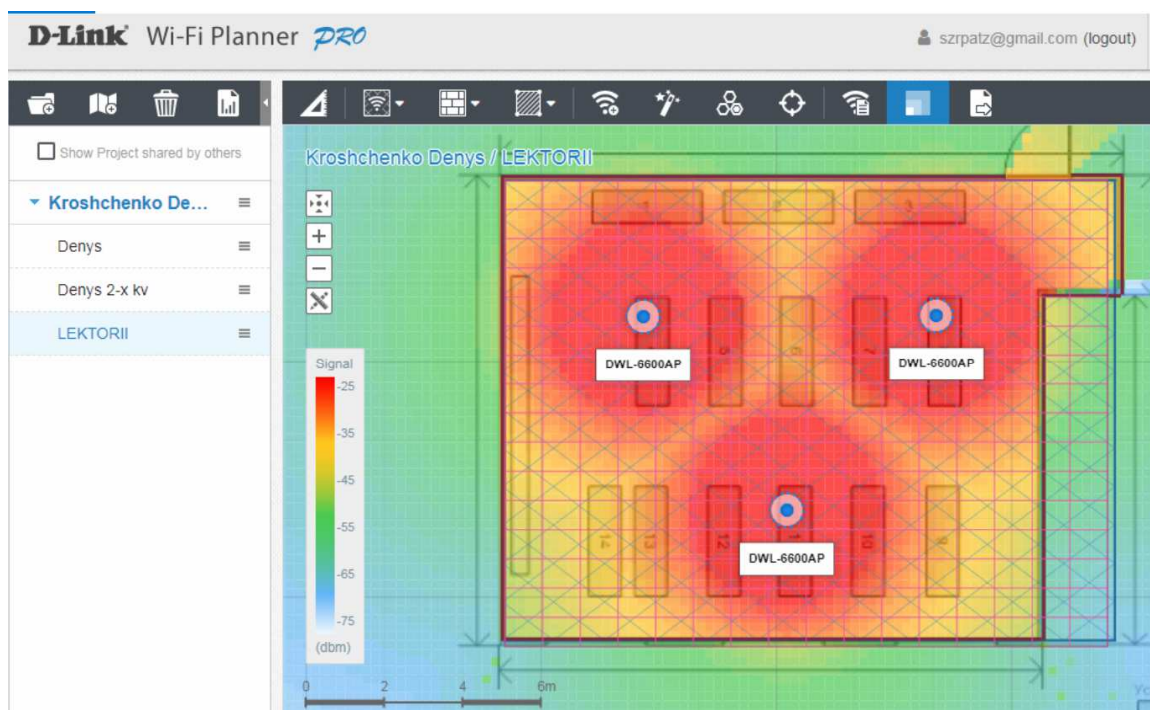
D-Link Wi-Fi Planner PRO

szrpatz@gmail.com (logout)

Show Project shared by others

Kroshchenko De...

Denys

Denys 2-x kv

LEKTORII

Kroshchenko Denys / LEKTORII

+

−

Signal
-25
-35
-45
-55
-65
-75
(dbm)

DWL-6600AP

DWL-6600AP

DWL-6600AP

1

2

3

5

6

7

14

13

12

11

10

8

0 2 4 6m